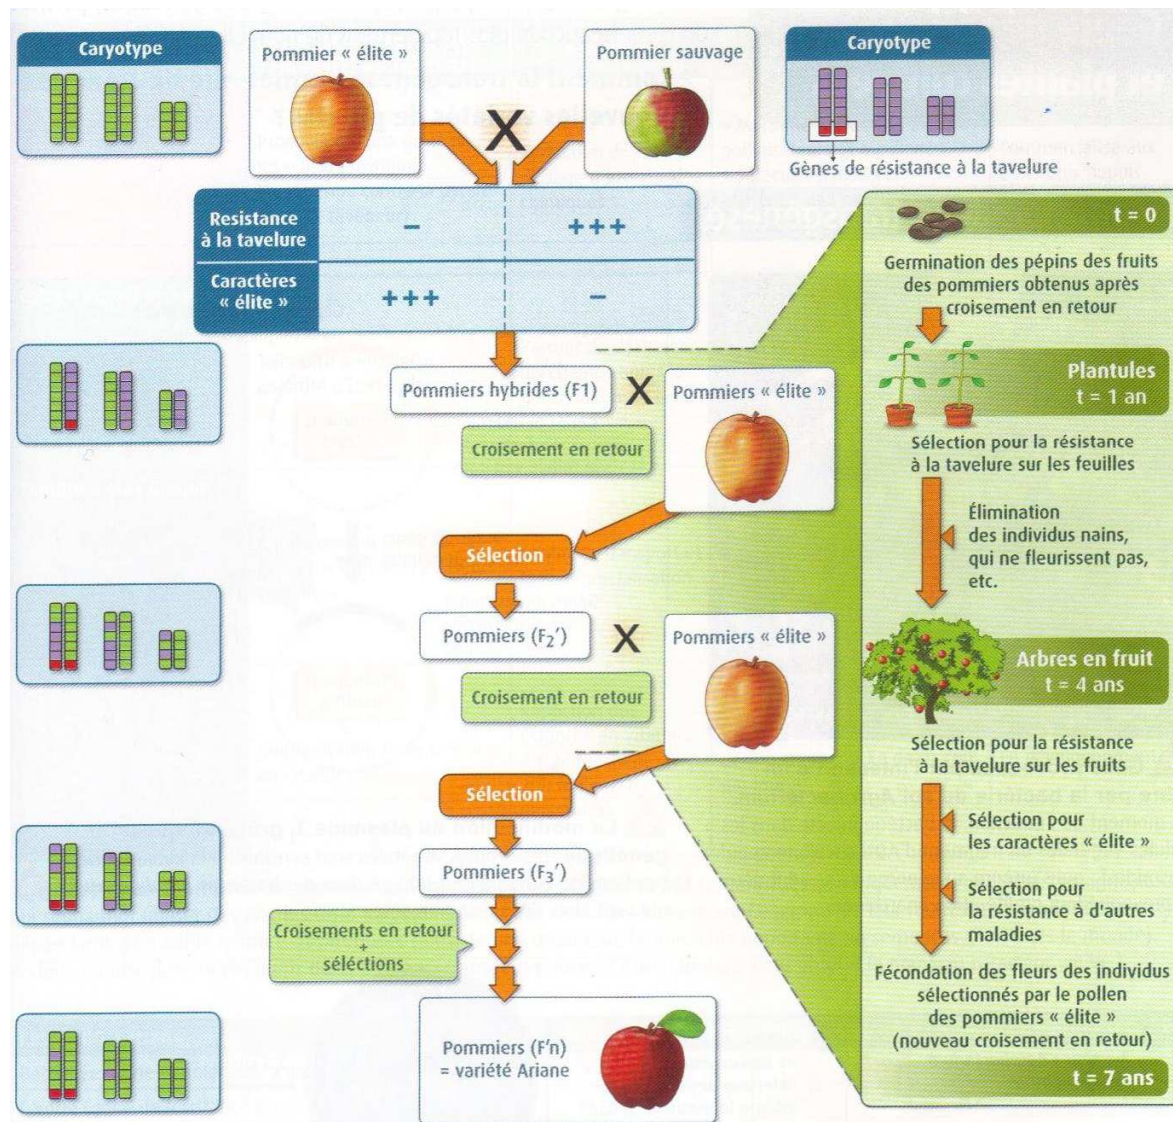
Caryotype

Pommier « élite »

X

Pommier sauvage

Caryotype

Gènes de résistance à la tavelure

|  |  |  |
|---|---|---|
| Resistance à la tavelure | – | +++ |
| Caractères « élite » | +++ | – |

Pommiers hybrides (F1)

X

Pommiers « élite »

Croisement en retour

Sélection

Pommiers ($F_2$')

X

Pommiers « élite »

Croisement en retour

Sélection

Pommiers ($F_3$')

Croisements en retour + séléctions

Pommiers (F'n) = variété Ariane

t = 0

Germination des pépins des fruits des pommiers obtenus après croisement en retour

Plantules t = 1 an

Sélection pour la résistance à la tavelure sur les feuilles

Élimination des individus nains, qui ne fleurissent pas, etc.

Arbres en fruit t = 4 ans

Sélection pour la résistance à la tavelure sur les fruits

Sélection pour les caractères « élite »

Sélection pour la résistance à d'autres maladies

Fécondation des fleurs des individus sélectionnés par le pollen des pommiers « élite » (nouveau croisement en retour)

t = 7 ans